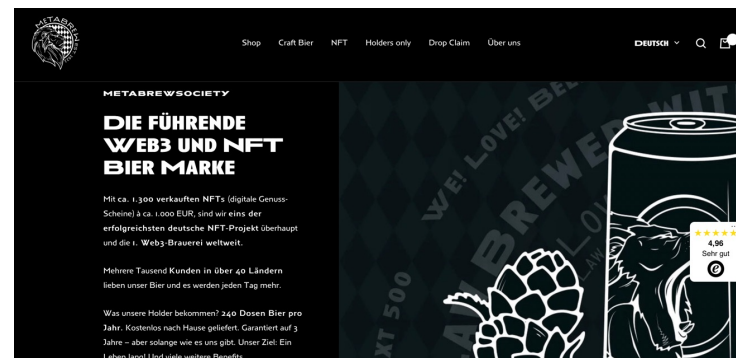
METABREW

Shop Craft Bier NFT Holders only Drop Claim Über uns

DEUTSCH

METABREWSOCIETY

DIE FÜHRENDE WEB3 UND NFT BIER MARKE

Mit ca. 1.300 verkauften NFTs (digitale Genuss-Scheine) à ca. 1.000 EUR, sind wir eins der erfolgreichsten deutsche NFT-Projekt überhaupt und die 1. Web3-Brauerei weltweit.

Mehrere Tausend Kunden in über 40 Ländern lieben unser Bier und es werden jeden Tag mehr.

Was unsere Holder bekommen? 240 Dosen Bier pro Jahr. Kostenlos nach Hause geliefert. Garantiert auf 3 Jahre – aber solange wie es uns gibt. Unser Ziel: Ein Leben lang! Und viele weitere Benefits.

WE! LOVE! BE

BREWED WIT

500

4,96
Sehr gut